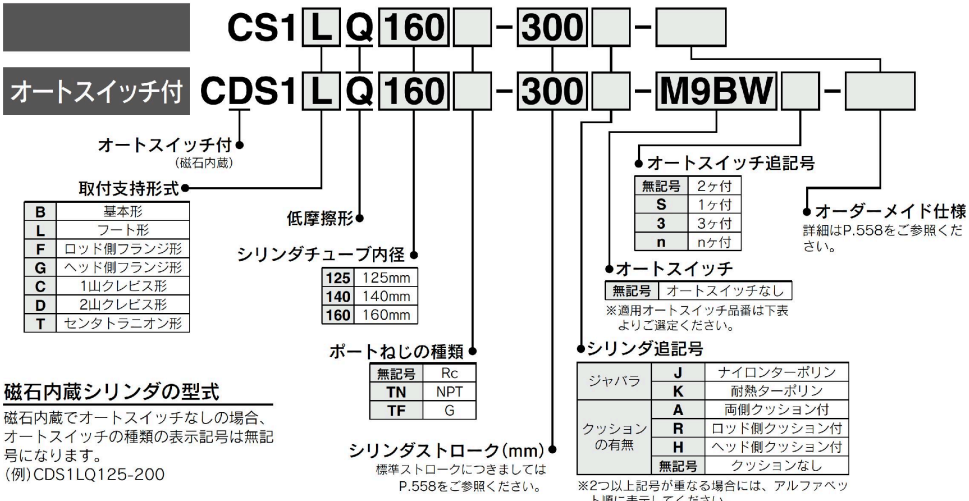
CS1 L Q 160 - 300 -

オートスイッチ付 CDS1 L Q 160 - 300 - M9BW -

オートスイッチ付
(磁石内蔵)

取付支持形式

| B | 基本形 |
|---|---|
| L | フート形 |
| F | ロッド側フランジ形 |
| G | ヘッド側フランジ形 |
| C | 1山クレビス形 |
| D | 2山クレビス形 |
| T | センタトラニオン形 |

低摩擦形

シリンダチューブ内径

| 125 | 125mm |
|---|---|
| 140 | 140mm |
| 160 | 160mm |

ポートねじの種類

| 無記号 | Rc |
|---|---|
| TN | NPT |
| TF | G |

シリンダストローク(mm)
標準ストロークにつきましては P.558をご参照ください。

オートスイッチ追記号

| 無記号 | 2ヶ付 |
|---|---|
| S | 1ヶ付 |
| 3 | 3ヶ付 |
| n | nヶ付 |

オートスイッチ

| 無記号 | オートスイッチなし |
|---|---|

※適用オートスイッチ品番は下表よりご選定ください。

オーダーメイド仕様
詳細はP.558をご参照ください。

シリンダ追記号

| ジャバラ | J | ナイロンターポリン |
|---|---|---|
| | K | 耐熱ターポリン |
| クッションの有無 | A | 両側クッション付 |
| | R | ロッド側クッション付 |
| | H | ヘッド側クッション付 |
| | 無記号 | クッションなし |

※2つ以上記号が重なる場合には、アルファベット順に表示してください。

磁石内蔵シリンダの型式
磁石内蔵でオートスイッチなしの場合、オートスイッチの種類の表示記号は無記号になります。
(例)CDS1LQ125-200